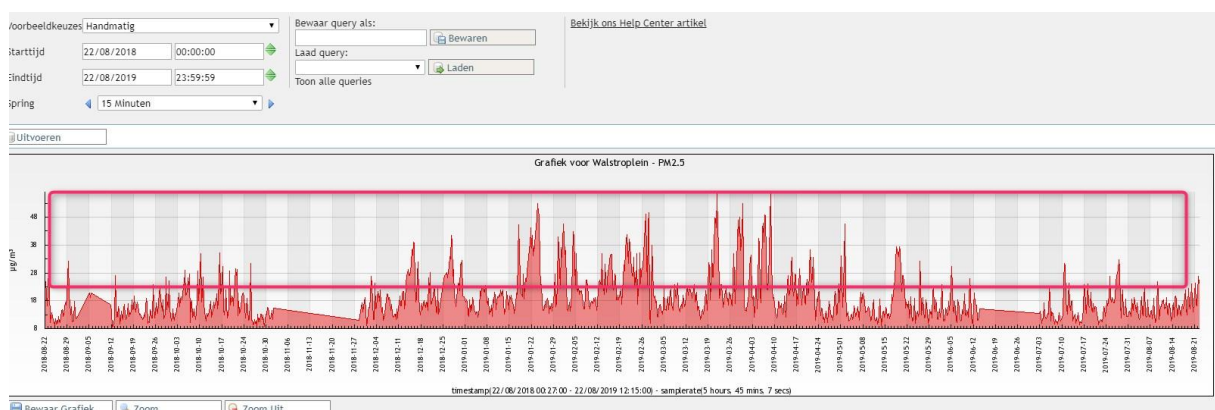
Voorbeeldkeuzes Handmatig
Starttijd 22/08/2018 00:00:00
Eindtijd 22/08/2019 23:59:59
Spring 15 Minuten

Bewaar query als:
Bewaren
Laad query:
Laden
Toon alle queries

Bekijk ons Help Center artikel

Uitvoeren

Grafiek voor Walstroplein - PM2.5

µg/m³
48
38
28
18
8

2018-08-22
2018-08-29
2018-09-05
2018-09-12
2018-09-19
2018-09-26
2018-10-03
2018-10-10
2018-10-17
2018-10-24
2018-10-30
2018-11-06
2018-11-13
2018-11-20
2018-11-27
2018-12-04
2018-12-11
2018-12-18
2018-12-25
2019-01-01
2019-01-08
2019-01-15
2019-01-22
2019-01-29
2019-02-05
2019-02-12
2019-02-19
2019-02-26
2019-03-05
2019-03-12
2019-03-19
2019-03-26
2019-04-03
2019-04-10
2019-04-17
2019-04-24
2019-05-01
2019-05-08
2019-05-15
2019-05-22
2019-05-29
2019-06-05
2019-06-12
2019-06-19
2019-06-26
2019-07-03
2019-07-10
2019-07-17
2019-07-24
2019-07-31
2019-08-07
2019-08-14
2019-08-21

timestamp(22/08/2018 00:27:00 - 22/08/2019 12:15:00) - samplerate(5 hours. 45 mins. 7 secs)

Bewaar Grafiek
Zoom
Zoom Uit